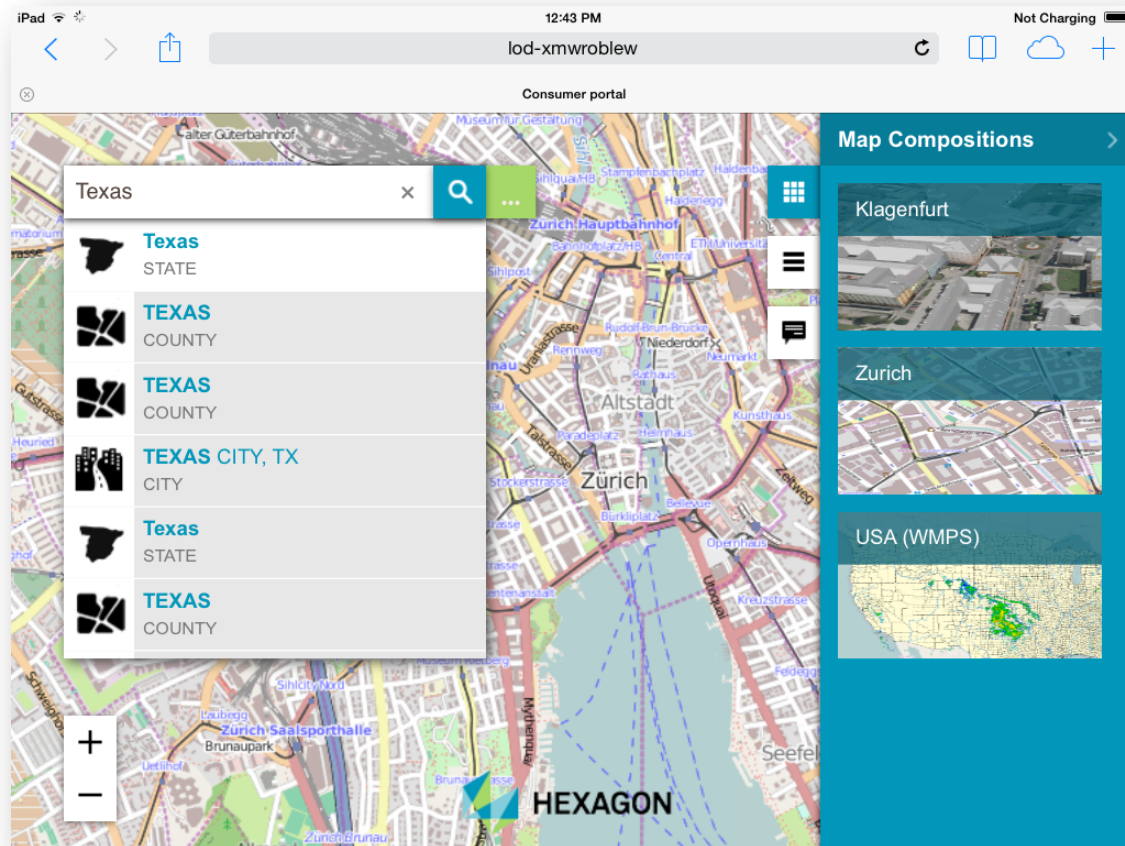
iPad 12:43 PM Not Charging

lod-xmwroblew

Consumer portal

Texas ×

...

Texas
STATE

TEXAS
COUNTY

TEXAS
COUNTY

TEXAS CITY, TX
CITY

Texas
STATE

TEXAS
COUNTY

Map Compositions

Klagenfurt

Zurich

USA (WMPS)

alter Güterbahnhof
Museum für Gestaltung
Stampfenbachplatz
Haldenbach
Haldenegg
Sihlquai/HB
Zürich Hauptbahnhof
Bahnhofplatz/HB
ETH/Universität
Central
Sihlpost
Rudolf-Brun-Brücke
Rennweg
Niederdorf
Neumarkt
Rathaus
Altstadt
Kunsthaus
Paradeplatz
Helmhaus
Stockerstrasse
Zürich
Bürkliplatz
Bellevue
Opernhaus
Kreuzstrasse
Sihlcity Nord
Laubegg
Zürich Saalsporthalle
Brunaupark
Uetlihof
Zürich Brunau
Seefeld
Feldegg
Mythenquai
Utoquai
Zeltweg
Talstrasse
Uraniastrasse

+
−

HEXAGON